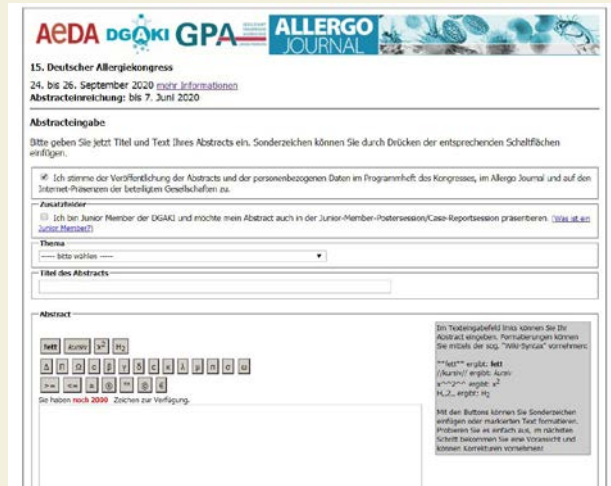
AeDA DGAKI GPA ALLERGO JOURNAL

15. Deutscher Allergiekongress

24. bis 26. September 2020 mehr Informationen
Abstracteinreichung: bis 7. Juni 2020

Abstracteingabe

Bitte geben Sie jetzt Titel und Text Ihres Abstracts ein. Sonderzeichen können Sie durch Drücken der entsprechenden Schaltflächen einfügen.

Ich stimme der Veröffentlichung des Abstracts und der personenbezogenen Daten im Programmheft des Kongresses, im Allergo Journal und auf den Internet-Präsenzen der beteiligten Gesellschaften zu.

Zusatzfelder

Ich bin Junior Member der DGAKI und möchte mein Abstract auch in der Junior-Member-Postersession/Case-Reportsession präsentieren. (Was ist ein Junior Member?)

Thema

----- bitte wählen -----

Titel des Abstracts

Abstract

fett kursiv $x^2$ $H_2$

Δ Π Ω β γ δ ε κ λ μ π σ ω

>= <= ± ® ™ © €

Sie haben noch 2000 Zeichen zur Verfügung.

Im Texteingabefeld links können Sie Ihr Abstract eingeben. Formatierungen können Sie mittels der sog. "Wiki-Syntax" vornehmen:

**fett** ergibt: fett
//kursiv// ergibt: kursiv
x^^2^^ ergibt: $x^2$
H,,2,, ergibt: $H_2$

Mit den Buttons können Sie Sonderzeichen einfügen oder markierten Text formatieren. Probieren Sie es einfach aus, im nächsten Schritt bekommen Sie eine Voransicht und können Korrekturen vornehmen.